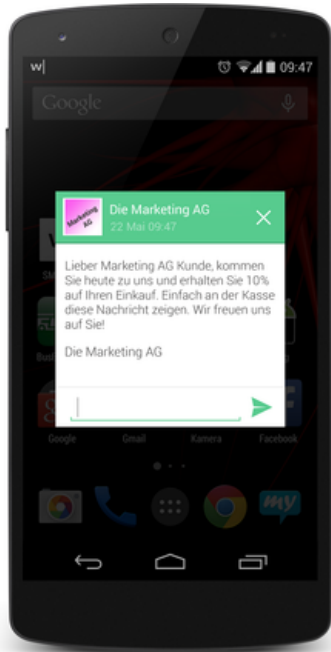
w|

09:47

Google

Marketing AG

Die Marketing AG
22 Mai 09:47

Lieber Marketing AG Kunde, kommen Sie heute zu uns und erhalten Sie 10% auf Ihren Einkauf. Einfach an der Kasse diese Nachricht zeigen. Wir freuen uns auf Sie!

Die Marketing AG

Google
Gmail
Kamera
Facebook

my